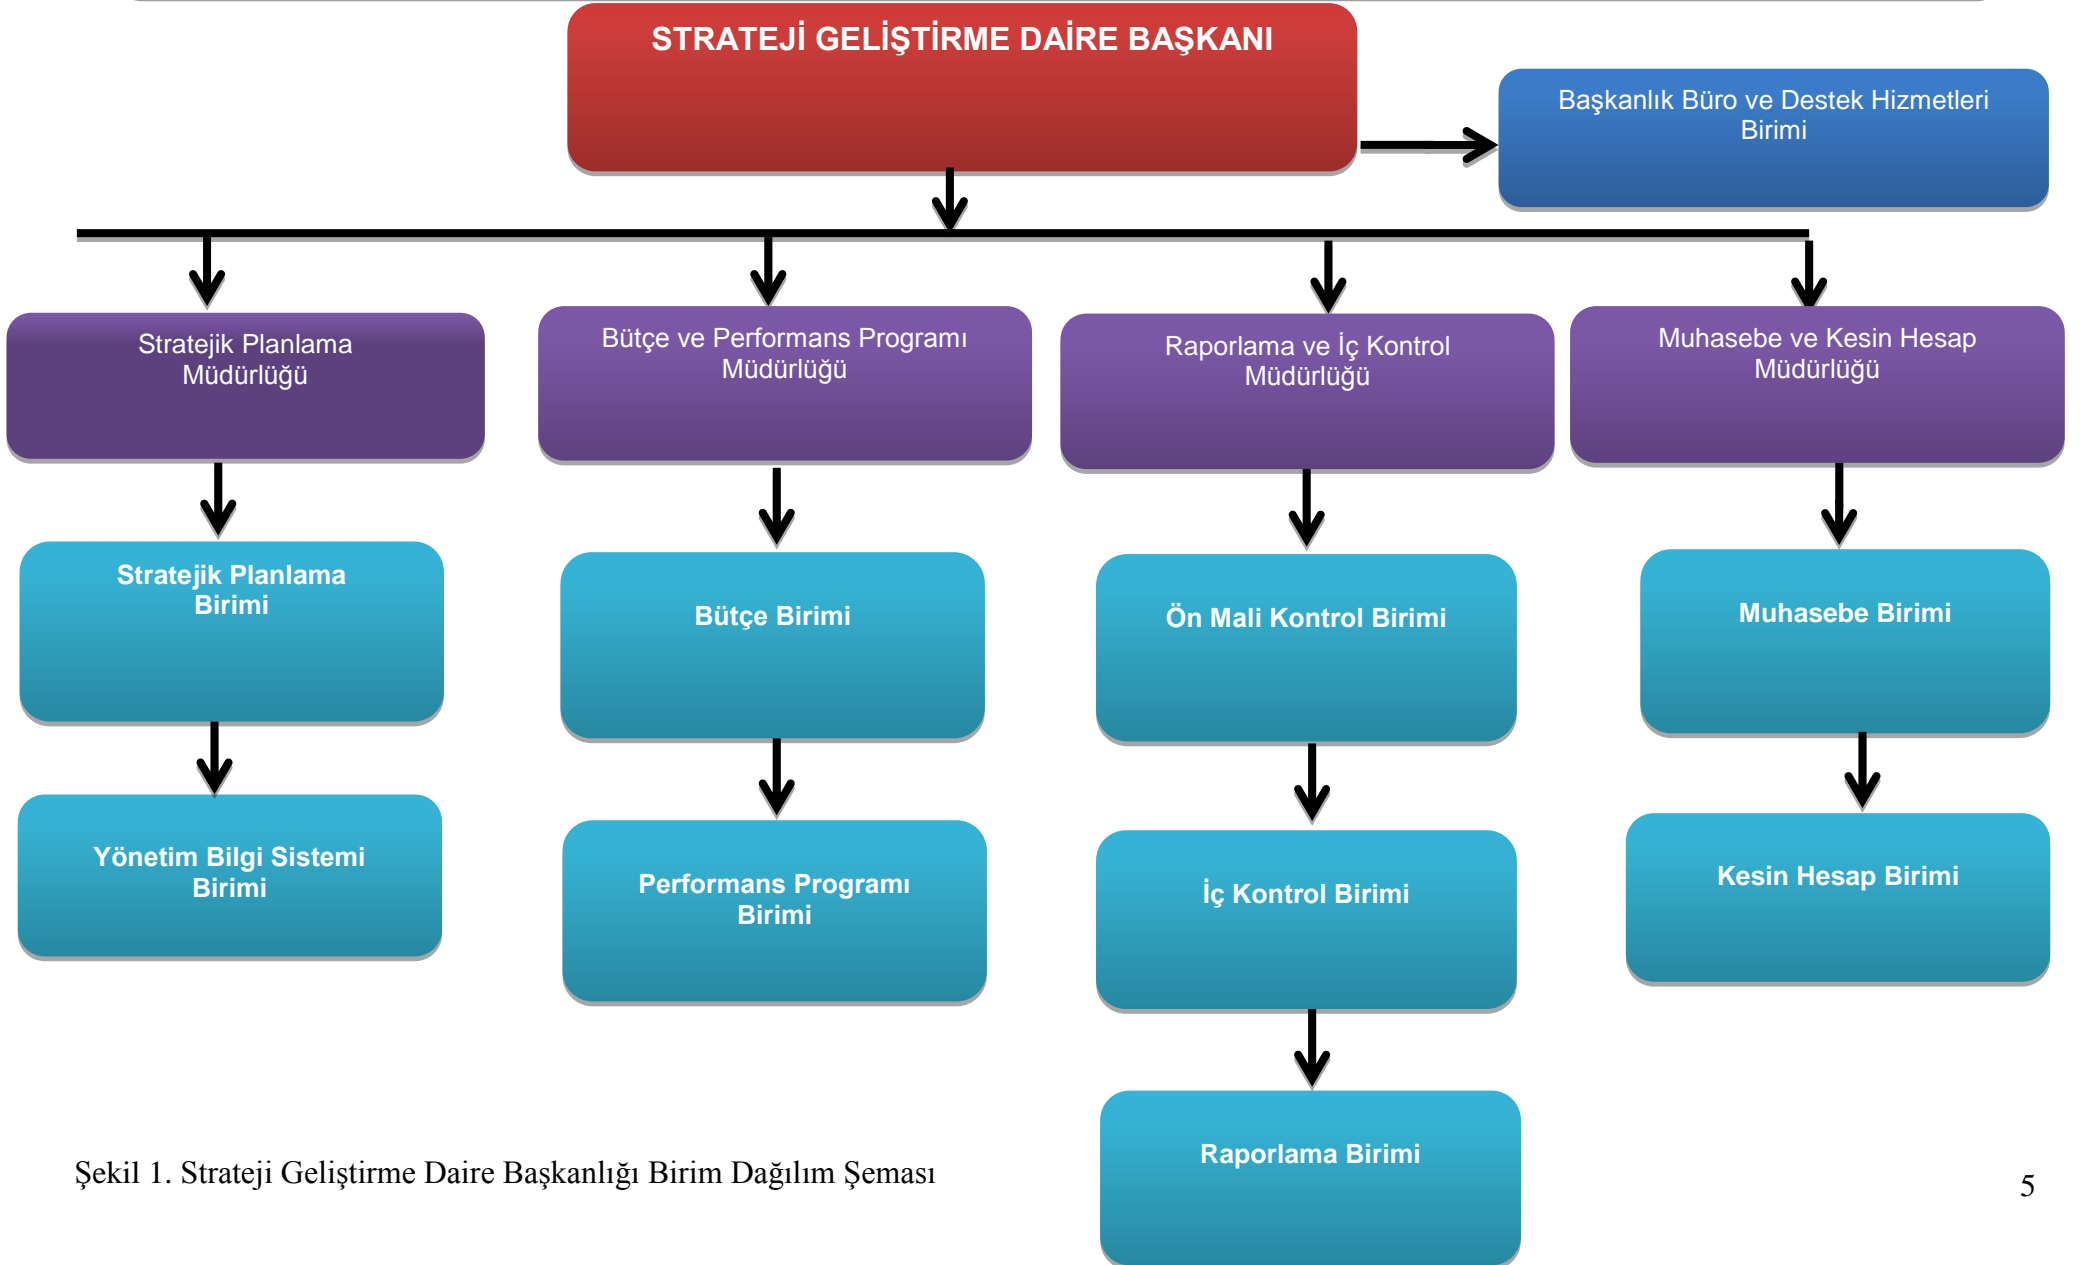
STRATEJİ GELİŞTİRME DAİRE BAŞKANI

Başkanlık Büro ve Destek Hizmetleri Birimi

Stratejik Planlama Müdürlüğü

Stratejik Planlama Birimi

Yönetim Bilgi Sistemi Birimi

Bütçe ve Performans Programı Müdürlüğü

Bütçe Birimi

Performans Programı Birimi

Raporlama ve İç Kontrol Müdürlüğü

Ön Mali Kontrol Birimi

İç Kontrol Birimi

Raporlama Birimi

Muhasebe ve Kesin Hesap Müdürlüğü

Muhasebe Birimi

Kesin Hesap Birimi

Şekil 1. Strateji Geliştirme Daire Başkanlığı Birim Dağılım Şeması

5